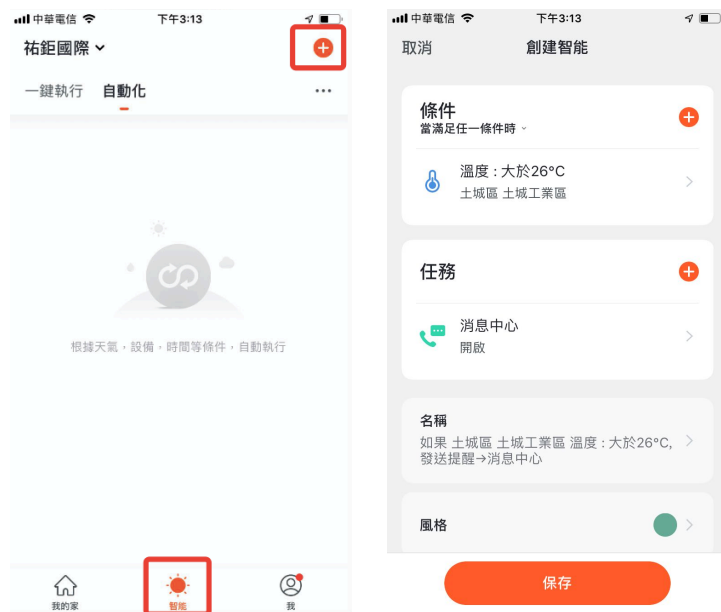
中華電信 下午3:13

祐鉅國際

一鍵執行 自動化 ···

根據天氣，設備，時間等條件，自動執行

我的家 智能 我

中華電信 下午3:13

取消 創建智能

條件
當滿足任一條件時

溫度 : 大於26°C
土城區 土城工業區

任務

消息中心
開啟

名稱
如果 土城區 土城工業區 溫度 : 大於26°C, 發送提醒→消息中心

風格

保存